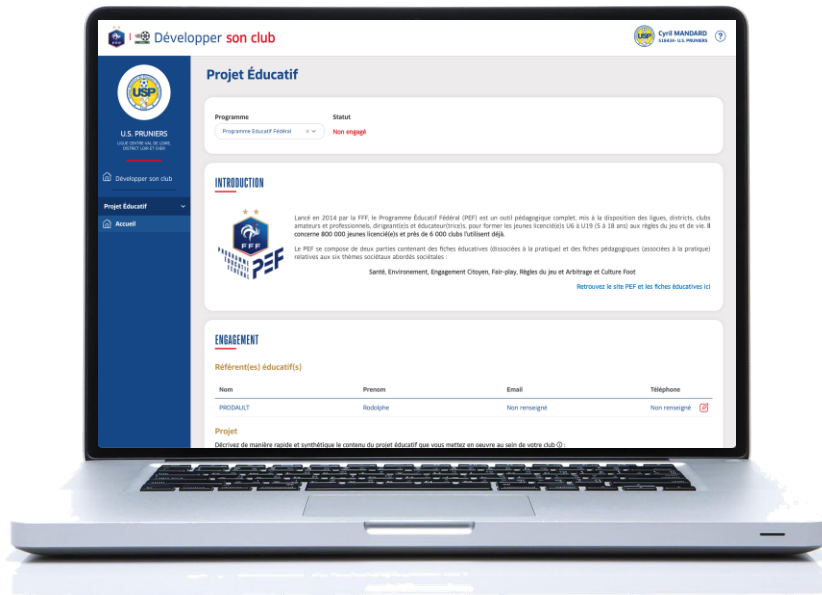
Développer son club

Cyril MANDARD
518434 - U.S. PRUNIERS

U.S. PRUNIERS
LIGUE CENTRE VAL DE LOIRE, DISTRICT LOIR ET CHER

Développer son club

Projet Éducatif

Accueil

Projet Éducatif

Programme
Programme Educatif Fédéral

Statut
Non engagé

INTRODUCTION

FFF
PROGRAMME ÉDUCATIF FÉDÉRAL
PEF

Lancé en 2014 par la FFF, le Programme Éducatif Fédéral (PEF) est un outil pédagogique complet, mis à la disposition des ligues, districts, clubs amateurs et professionnels, dirigeant(e)s et éducateur(trice)s, pour former les jeunes licencié(e)s U6 à U19 (5 à 18 ans) aux règles du jeu et de vie. Il concerne 800 000 jeunes licencié(e)s et près de 6 000 clubs l'utilisent déjà.

Le PEF se compose de deux parties contenant des fiches éducatives (associées à la pratique) et des fiches pédagogiques (associées à la pratique) relatives aux six thèmes sociétaux abordés sociétales :

Santé, Environnement, Engagement Citoyen, Fair-play, Règles du jeu et Arbitrage et Culture Foot

Retrouvez le site PEF et les fiches éducatives ici

ENGAGEMENT

Référent(es) éducatif(s)

| Nom | Prenom | Email | Téléphone |
|---|---|---|---|
| PRODAULT | Rodolphe | Non renseigné | Non renseigné |

Projet

Décrivez de manière rapide et synthétique le contenu du projet éducatif que vous mettez en oeuvre au sein de votre club ⓘ :